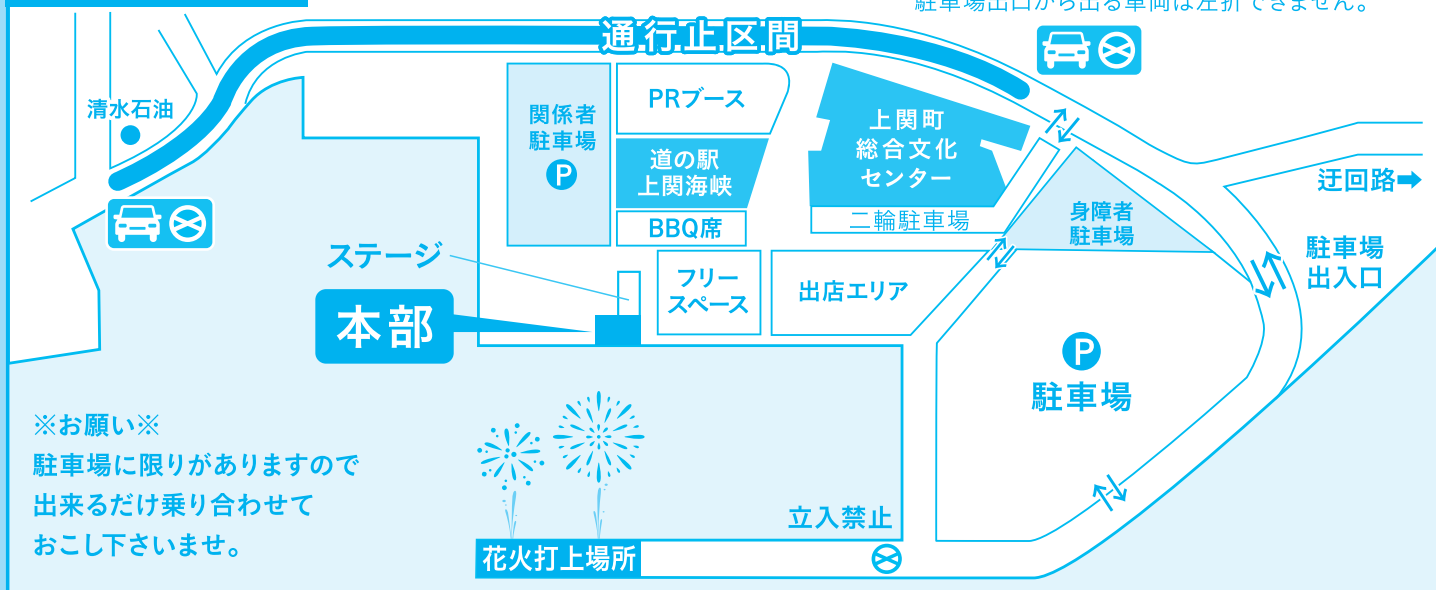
駐車場出口から出る車両は左折できません。

通行止区間

清水石油

関係者駐車場

P

PRブース

道の駅上関海峡

BBQ席

上関町総合文化センター

二輪駐車場

身障者駐車場

迂回路➡

駐車場出入口

ステージ

本部

フリースペース

出店エリア

P

駐車場

※お願い※
駐車場に限りがありますので出来るだけ乗り合わせておこし下さいませ。

立入禁止

花火打上場所